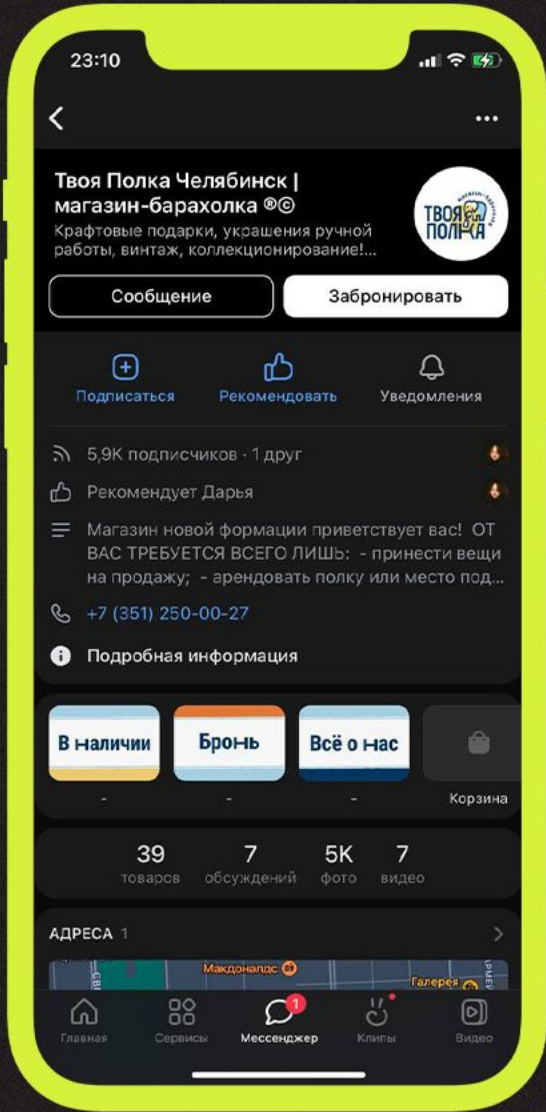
23:10

Твоя Полка Челябинск | магазин-барахолка ®©

Крафтовые подарки, украшения ручной работы, винтаж, коллекционирование!...

ТВОЯ ПОЛКА

МАГАЗИН-БАРАХОЛКА

Сообщение

Забронировать

Подписаться

Рекомендовать

Уведомления

5,9K подписчиков · 1 друг

Рекомендует Дарья

Магазин новой формации приветствует вас! ОТ ВАС ТРЕБУЕТСЯ ВСЕГО ЛИШЬ: - принести вещи на продажу; - арендовать полку или место под...

+7 (351) 250-00-27

Подробная информация

В наличии

-

Бронь

-

Всё о нас

-

Корзина

| 39 | 7 | 5K | 7 |
|---|---|---|---|
| товаров | обсуждений | фото | видео |

АДРЕСА 1

Макдоналдс

Галерея

Главная

Сервисы

1

Мессенджер

Клипы

Видео